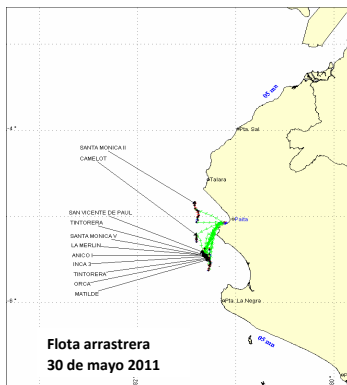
4°
5°
6°
95 mn
95 mn
Pta. Sal
Talara
Paita
Pta. La Negra
SANTA MONICA II
CAMELOT
SAN VICENTE DE PAUL
TINTORERA
SANTA MONICA V
LA MERLIN
ANICO I
INCA 3
TINTORERA
ORCA
MATILDE
Flota arrastrera
30 de mayo 2011
82°
80°